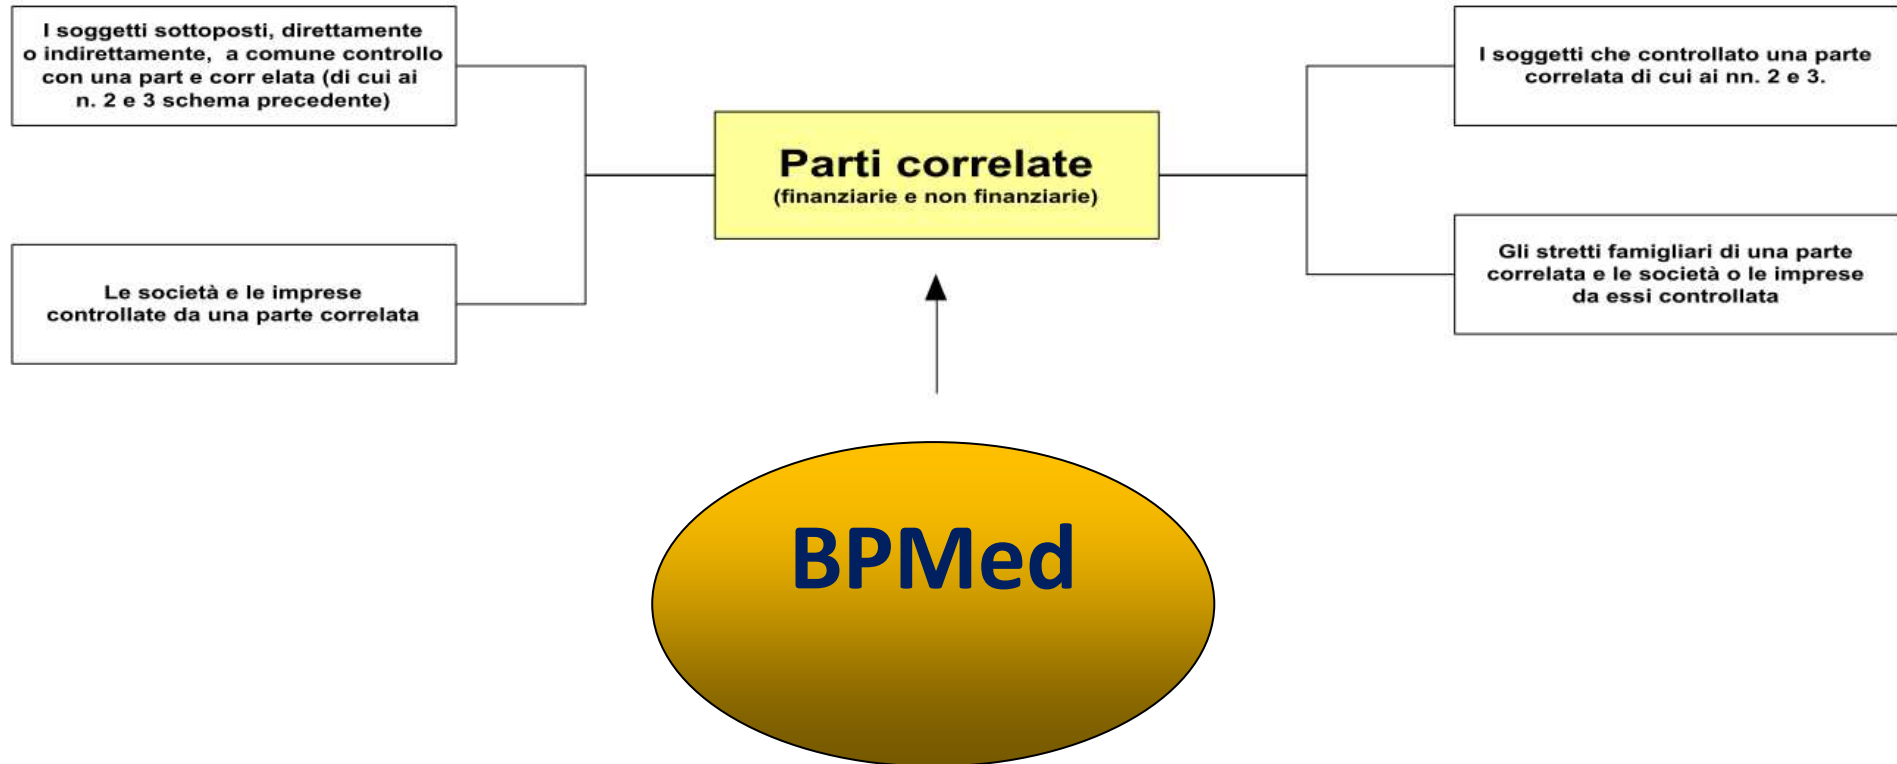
I soggetti sottoposti, direttamente o indirettamente, a comune controllo con una part e corr elata (di cui ai n. 2 e 3 schema precedente)

Le società e le imprese controllate da una parte correlata

Parti correlate
(finanziarie e non finanziarie)

I soggetti che controllato una parte correlata di cui ai nn. 2 e 3.

Gli stretti famigliari di una parte correlata e le società o le imprese da essi controllata

BPMed